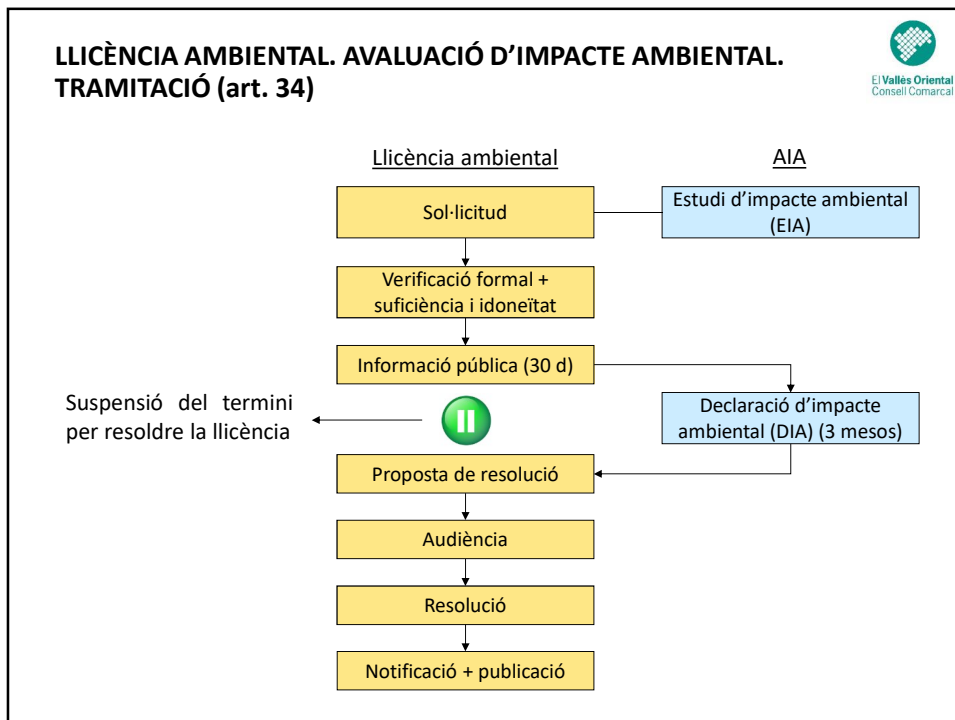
LLICÈNCIA AMBIENTAL. AVALUACIÓ D'IMPACTE AMBIENTAL. TRAMITACIÓ (art. 34)

El Vallès Oriental
Consell Comarcal

Llicència ambiental

AIA

Sol·licitud

Estudi d'impacte ambiental (EIA)

Verificació formal + suficiència i idoneïtat

Informació pública (30 d)

Declaració d'impacte ambiental (DIA) (3 mesos)

Suspensió del termini per resoldre la llicència

Proposta de resolució

Audiència

Resolució

Notificació + publicació